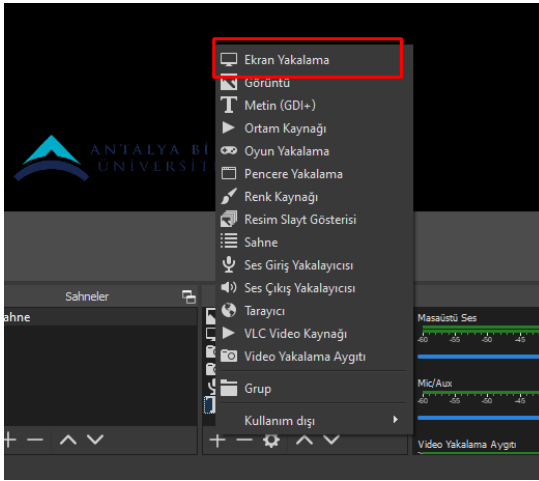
ANTALYA Bİ
ÜNİVERSİT

Ekran Yakalama
Görüntü
Metin (GDI+)
Ortam Kaynağı
Oyun Yakalama
Pencere Yakalama
Renk Kaynağı
Resim Slayt Gösterisi
Sahne
Ses Giriş Yakalayıcısı
Ses Çıkış Yakalayıcısı
Tarayıcı
VLC Video Kaynağı
Video Yakalama Aygıtı
Grup
Kullanım dışı

Sahneler
ahne

Masaüstü Ses
-60 -55 -50 -45
Mic/Aux
-60 -55 -50 -45
Video Yakalama Aygıtı